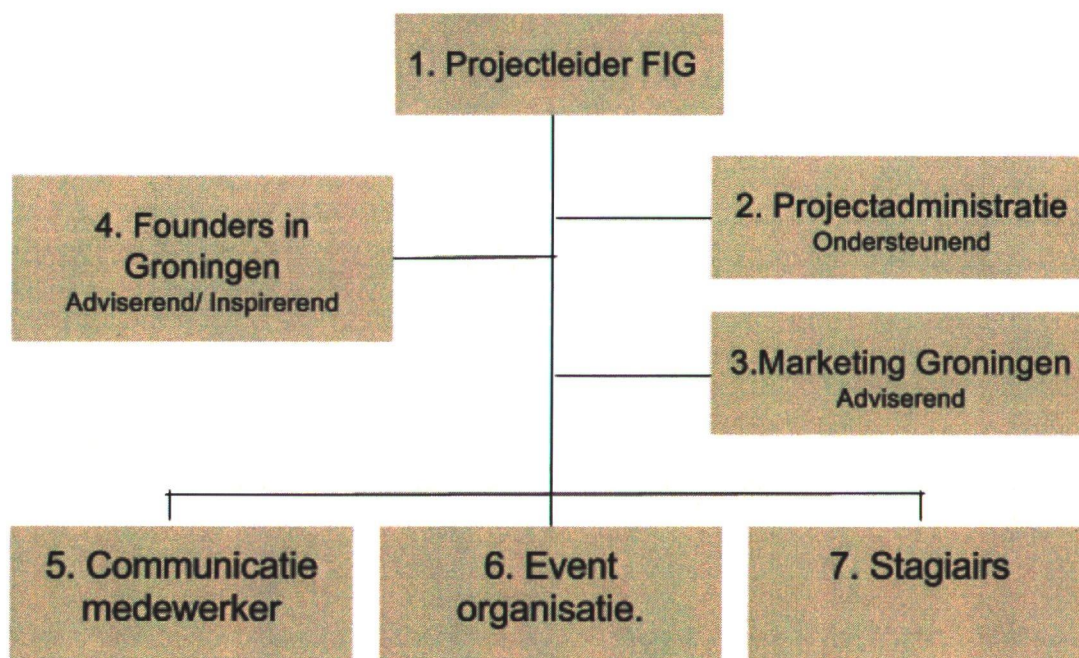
1. Projectleider FIG

4. Founders in Groningen
Adviserend/ Inspirerend

2. Projectadministratie
Ondersteunend

3.Marketing Groningen
Adviserend

5. Communicatie medewerker

6. Event organisatie.

7. Stagiairs